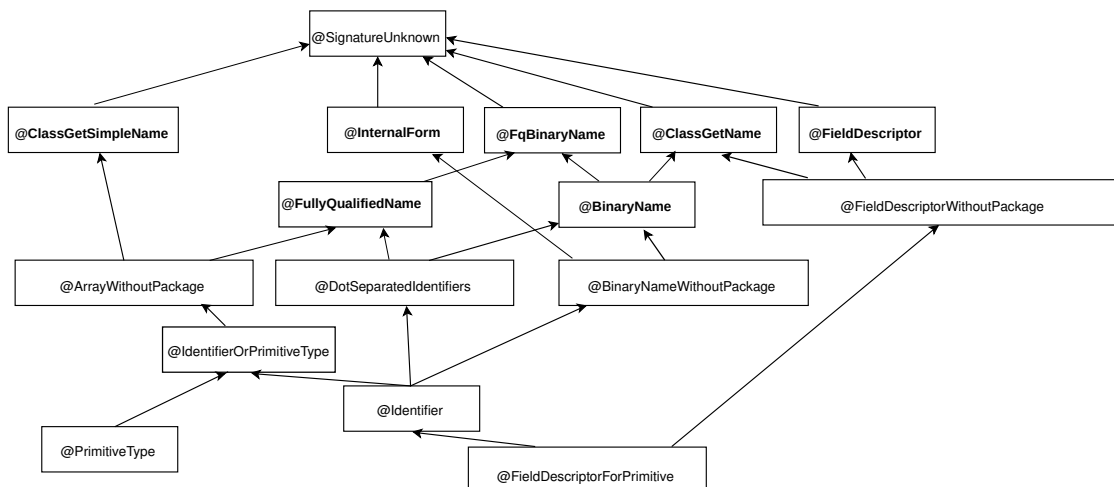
@SignatureUnknown

@ClassGetSimpleName

@InternalForm

@FqBinaryName

@ClassGetName

@FieldDescriptor

@FullyQualifiedName

@BinaryName

@FieldDescriptorWithoutPackage

@ArrayWithoutPackage

@DotSeparatedIdentifiers

@BinaryNameWithoutPackage

@IdentifierOrPrimitiveType

@Identifier

@PrimitiveType

@FieldDescriptorForPrimitive